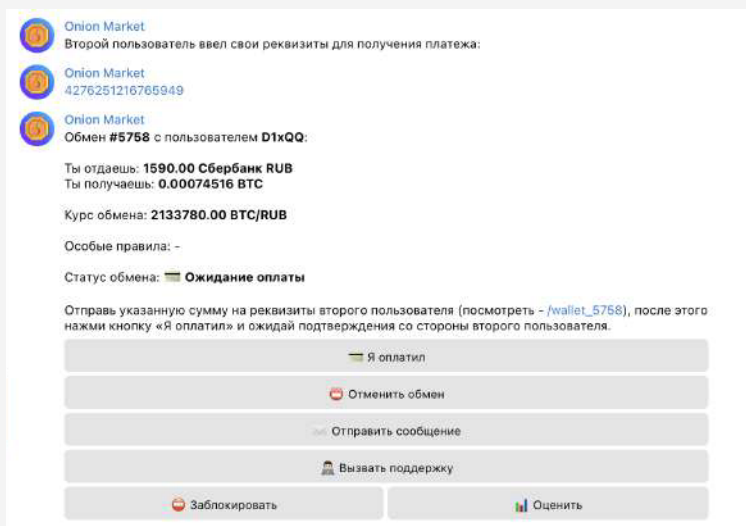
Onion Market
Второй пользователь ввел свои реквизиты для получения платежа:

Onion Market
4276251216765949

Onion Market
Обмен #5758 с пользователем D1xQQ:

Ты отдаешь: 1590.00 Сбербанк RUB
Ты получаешь: 0.00074516 BTC

Курс обмена: 2133780.00 BTC/RUB

Особые правила: -

Статус обмена: Ожидание оплаты

Отправь указанную сумму на реквизиты второго пользователя (посмотреть - /wallet_5758), после этого нажми кнопку «Я оплатил» и ожидай подтверждения со стороны второго пользователя.

Я оплатил

Отменить обмен

Отправить сообщение

Вызвать поддержку

Заблокировать

Оценить